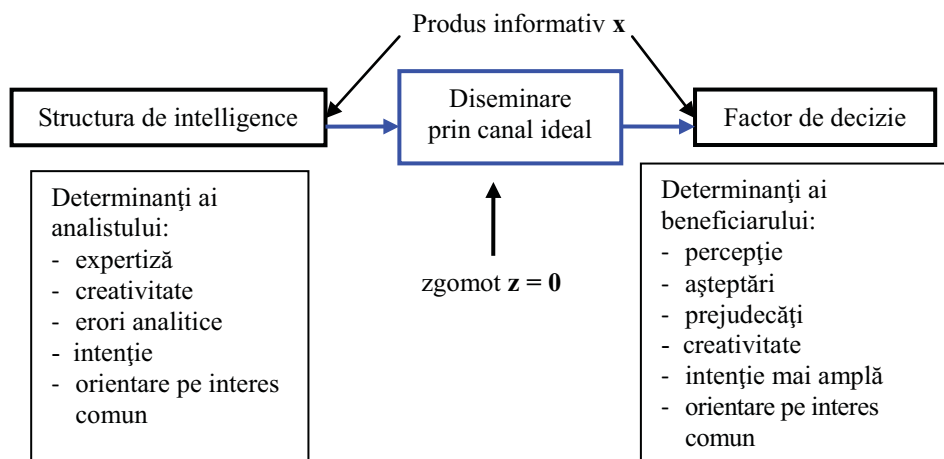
Produs informativ **x**

Structura de intelligence

Diseminare prin canal ideal

Factor de decizie

Determinanţi ai analistului:
- expertiză
- creativitate
- erori analitice
- intenţie
- orientare pe interes comun

zgomot **z = 0**

Determinanţi ai beneficiarului:
- percepţie
- aşteptări
- prejudecăţi
- creativitate
- intenţie mai amplă
- orientare pe interes comun